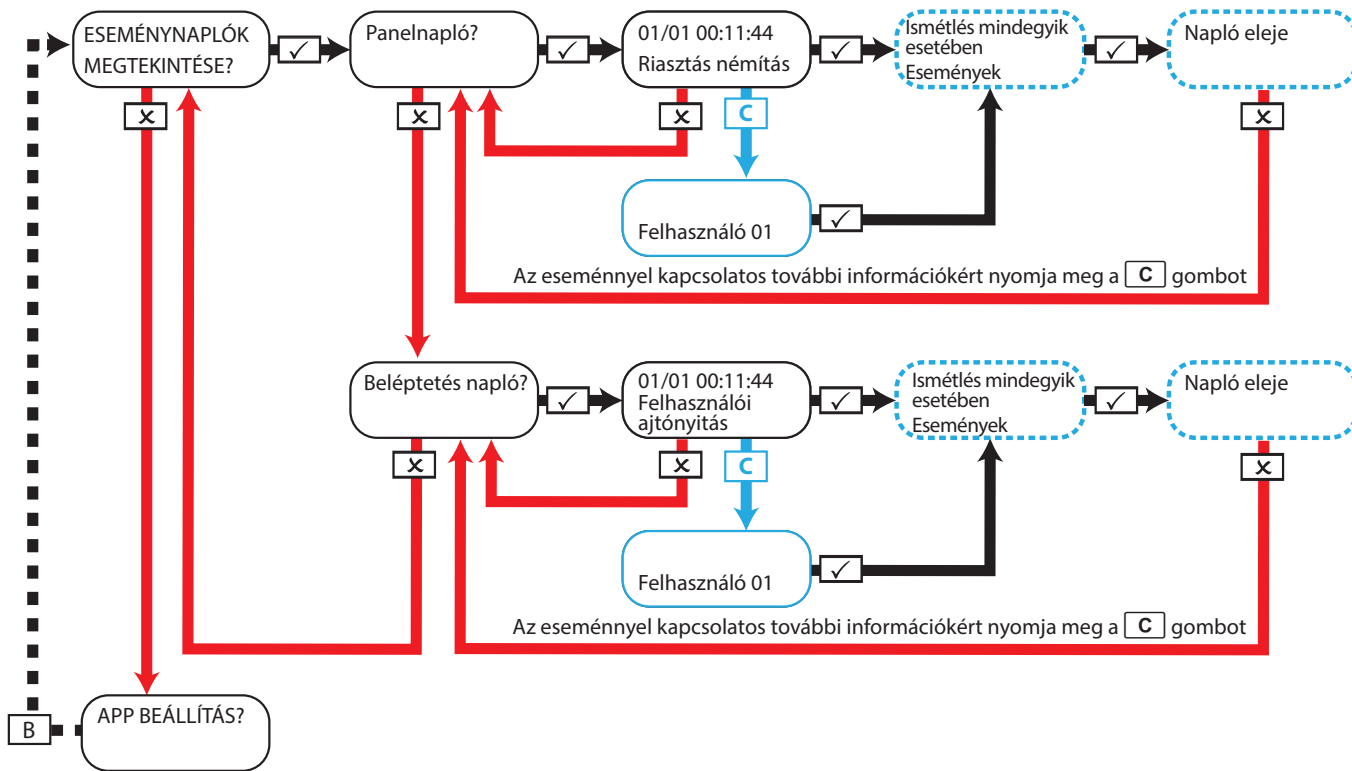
ESEMÉNYNAPLÓK MEGTEKINTÉSE?

✓

Panelnapló?

✓

01/01 00:11:44
Riasztás némítás

✓

Ismétlés mindegyik esetében
Események

✓

Napló eleje

✕

✕

✕

C

✕

Felhasználó 01

✓

Az eseménnyel kapcsolatos további információkért nyomja meg a C gombot

Beléptetés napló?

✓

01/01 00:11:44
Felhasználói ajtónyitás

✓

Ismétlés mindegyik esetében
Események

✓

Napló eleje

✕

✕

C

✕

Felhasználó 01

✓

Az eseménnyel kapcsolatos további információkért nyomja meg a C gombot

B

APP BEÁLLÍTÁS?